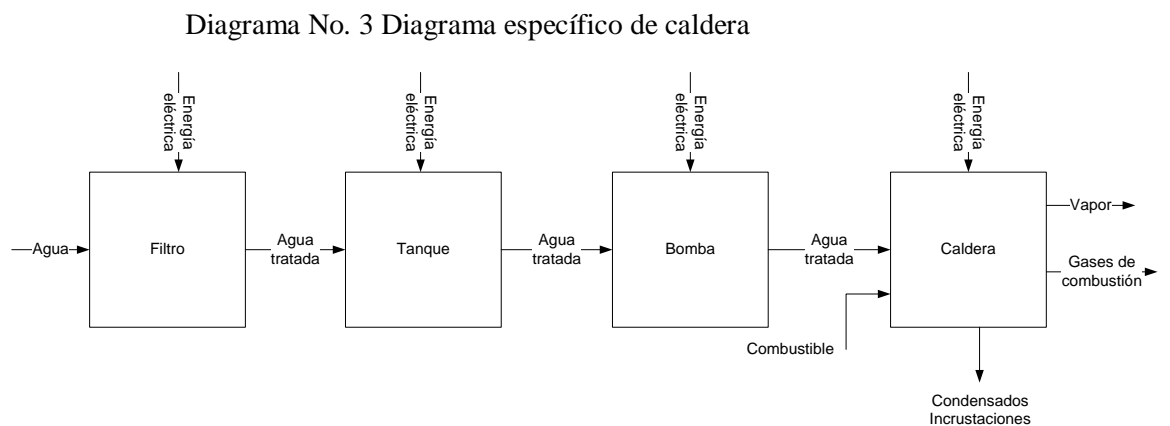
Diagrama No. 3 Diagrama específico de caldera

Energía eléctrica

Energía eléctrica

Energía eléctrica

Energía eléctrica

Agua

Filtro

Agua tratada

Tanque

Agua tratada

Bomba

Agua tratada

Caldera

Vapor

Gases de combustión

Combustible

Condensados
Incrustaciones